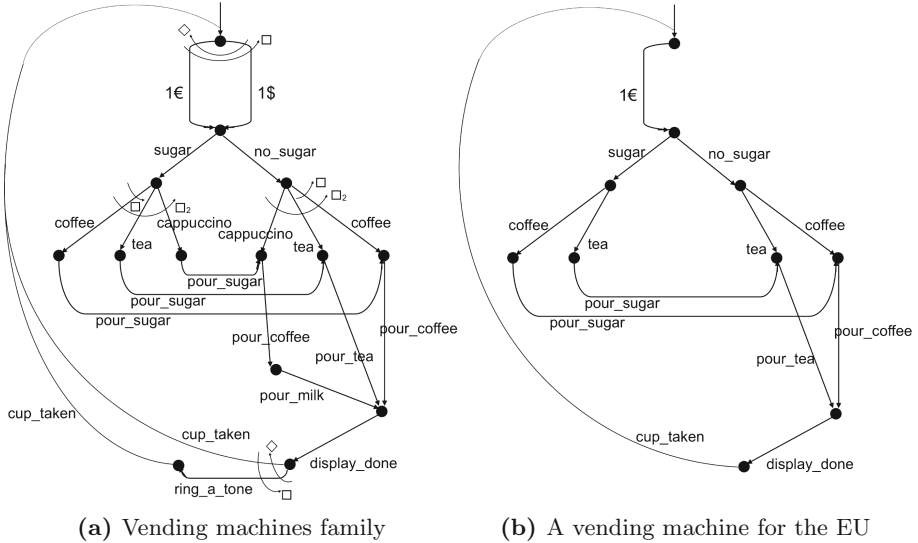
$\diamond$ $\square$

1€

1$

sugar

no_sugar

$\square$ $\square_2$

$\square$ $\square_2$

coffee

tea

cappuccino

cappuccino

tea

coffee

pour_sugar

pour_sugar

pour_sugar

pour_coffee

pour_coffee

pour_tea

pour_milk

cup_taken

cup_taken

$\diamond$

display_done

ring_a_tone

$\square$

(a) Vending machines family

1€

sugar

no_sugar

coffee

tea

tea

coffee

pour_sugar

pour_sugar

pour_coffee

pour_tea

cup_taken

display_done

(b) A vending machine for the EU